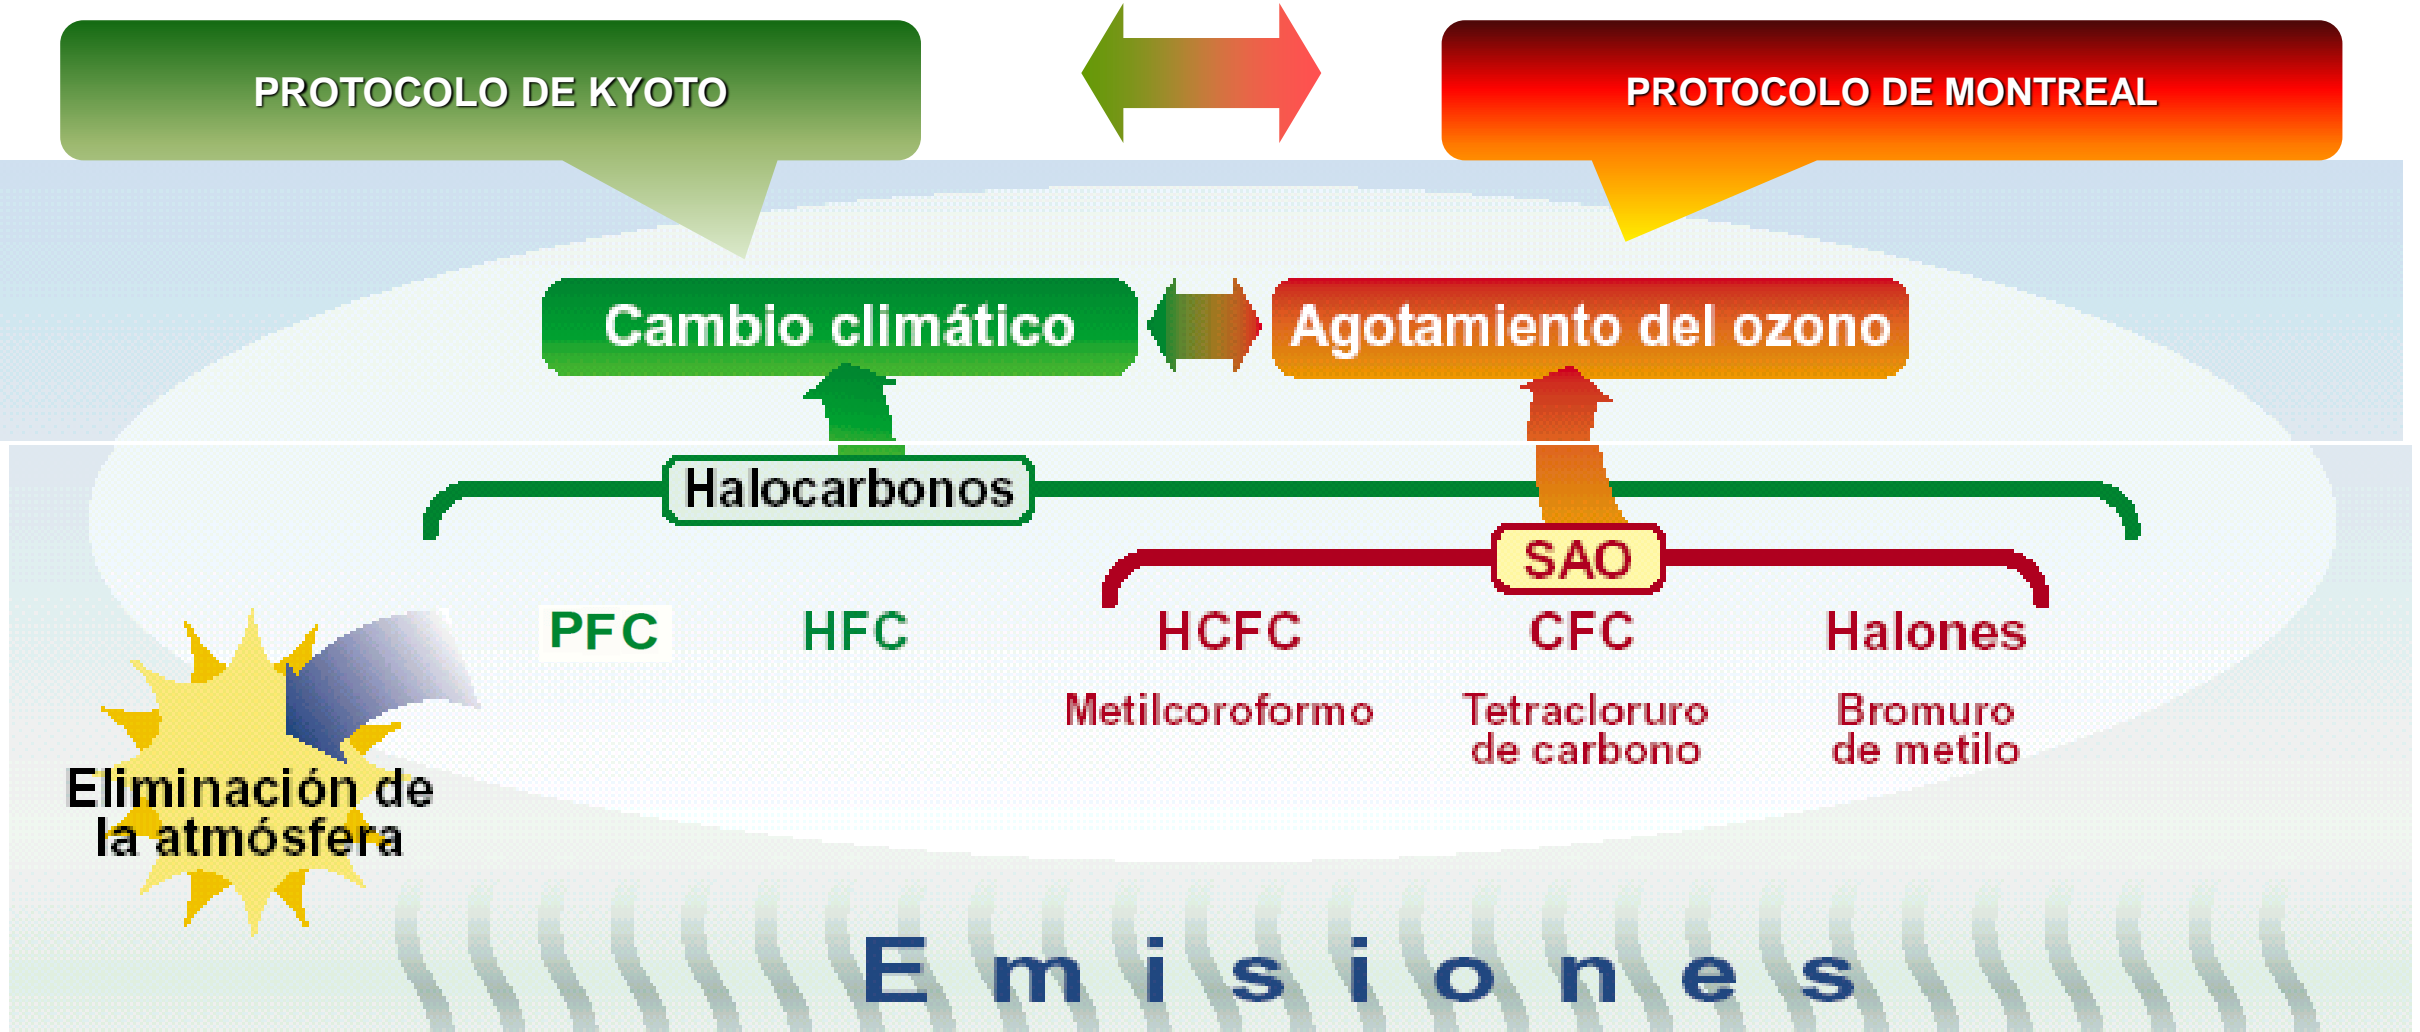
PROTOCOLO DE KYOTO

PROTOCOLO DE MONTREAL

Cambio climático

Agotamiento del ozono

Halocarbonos

SAO

PFC

HFC

HCFC

CFC

Halones

Metilcoroformo

Tetracloruro de carbono

Bromuro de metilo

Eliminación de la atmósfera

Emisiones